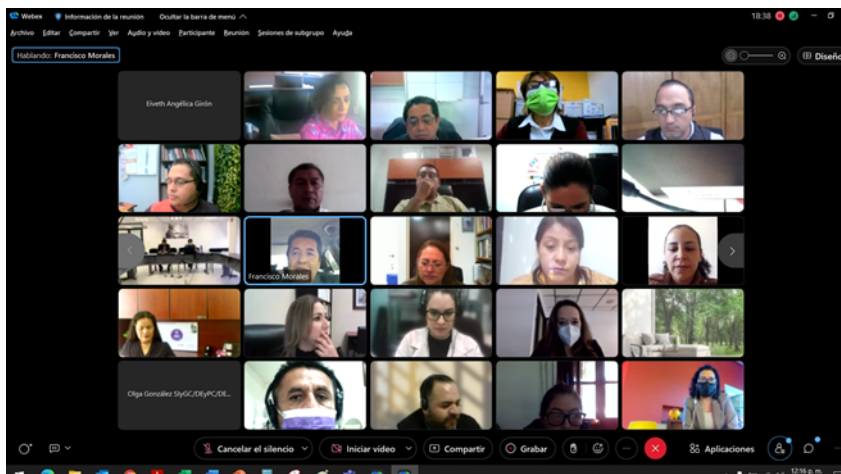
Webex Información de la reunión Ocultar la barra de menú

18:38

Archivo Editar Compartir Ver Audio y video Participante Reunión Sesiones de subgrupo Ayuda

Hablando: Francisco Morales

Diseño

Elveth Angélica Girón

Francisco Morales

Olga González SIyGC/DEyPC/DE...

Cancelar el silencio

Iniciar video

Compartir

Grabar

Aplicaciones